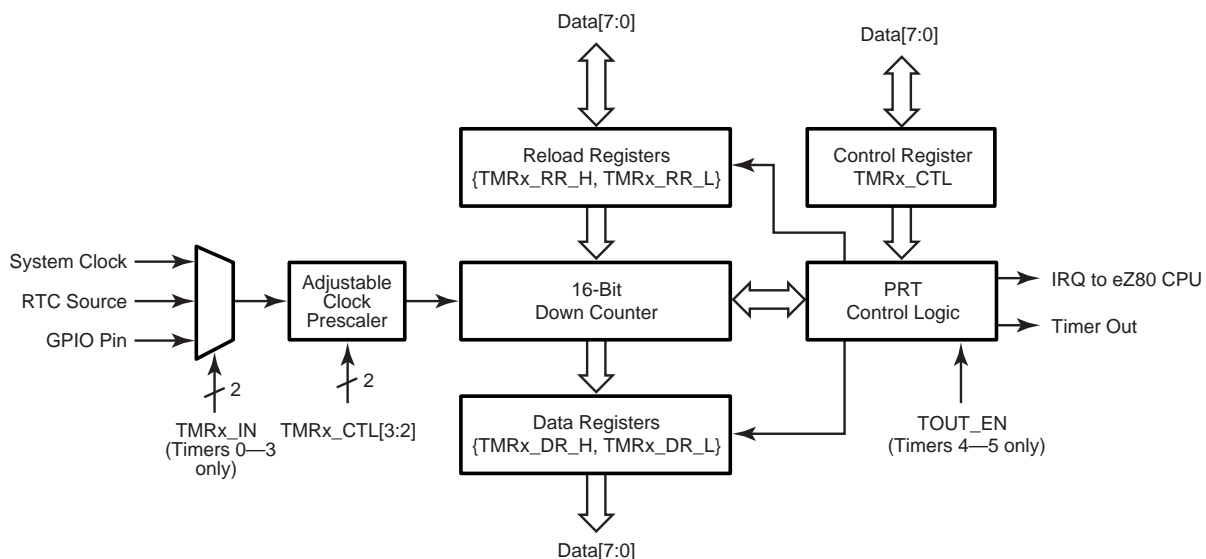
Data[7:0]

Data[7:0]

Reload Registers
{TMRx_RR_H, TMRx_RR_L}

Control Register
TMRx_CTL

System Clock

RTC Source

GPIO Pin

Adjustable Clock Prescaler

16-Bit
Down Counter

PRT
Control Logic

IRQ to eZ80 CPU

Timer Out

2

2

TMRx_IN
(Timers 0—3 only)

TMRx_CTL[3:2]

Data Registers
{TMRx_DR_H, TMRx_DR_L}

TOUT_EN
(Timers 4—5 only)

Data[7:0]